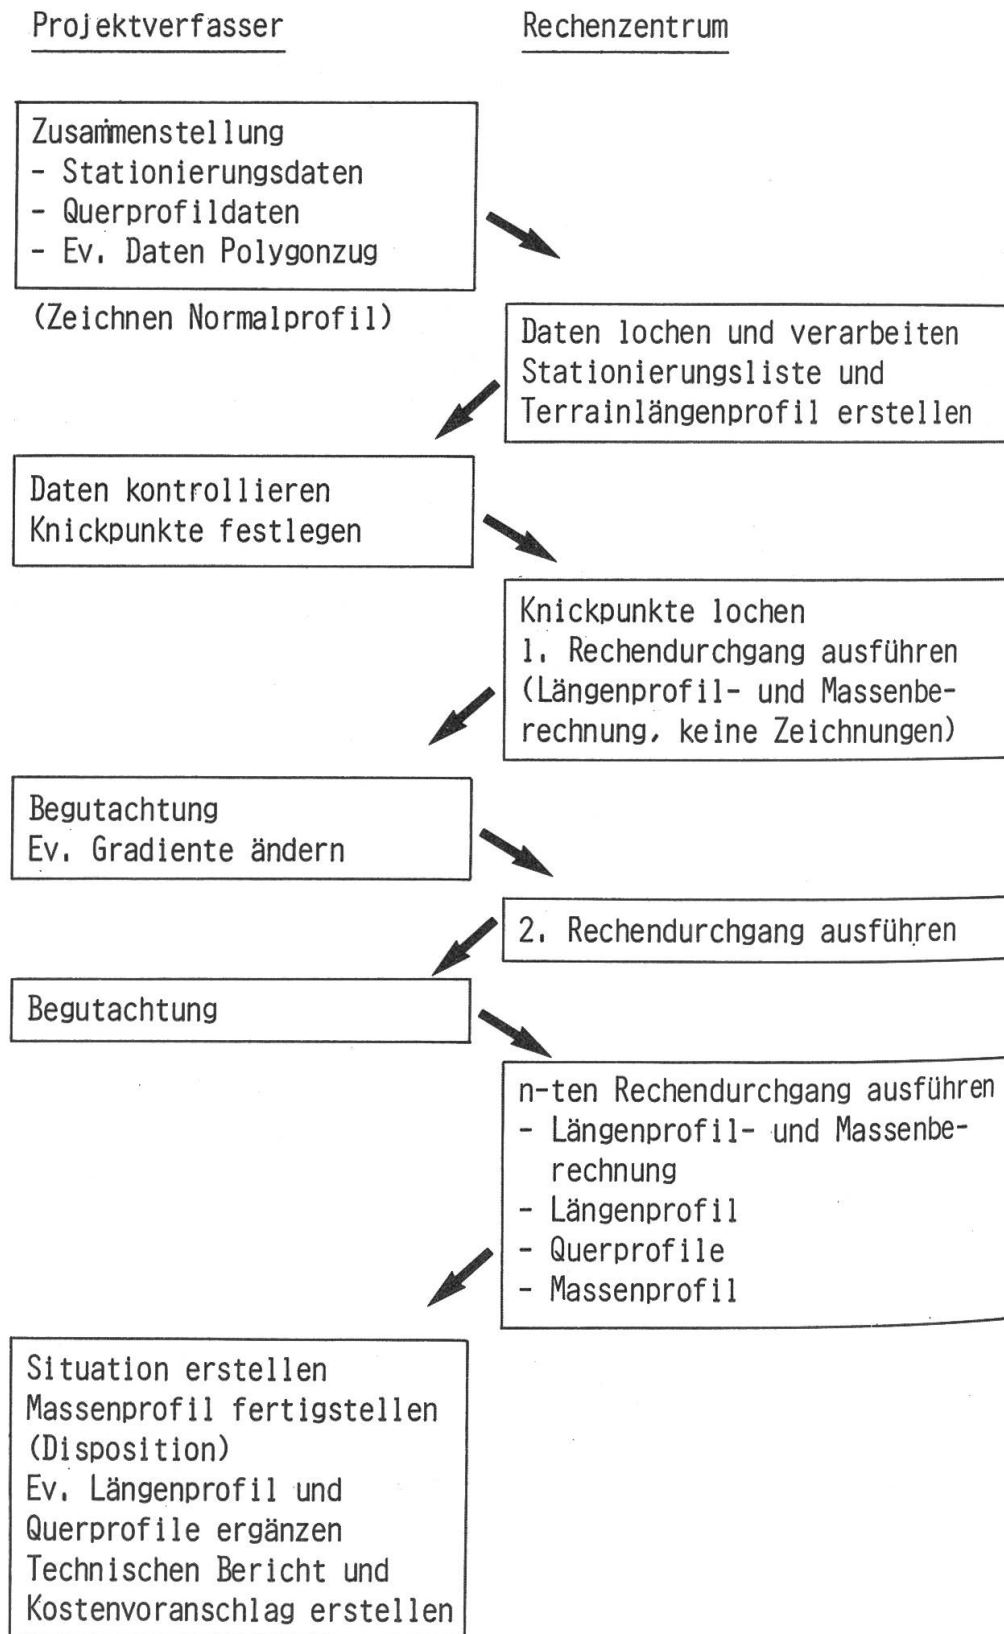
Projektverfasser

Rechenzentrum

Zusammenstellung
- Stationierungsdaten
- Querprofildaten
- Ev. Daten Polygonzug

(Zeichnen Normalprofil)

Daten lochen und verarbeiten
Stationierungsliste und
Terrainlängenprofil erstellen

Daten kontrollieren
Knickpunkte festlegen

Knickpunkte lochen
1. Rechendurchgang ausführen
(Längenprofil- und Massenberechnung, keine Zeichnungen)

Begutachtung
Ev. Gradiente ändern

2. Rechendurchgang ausführen

Begutachtung

n-ten Rechendurchgang ausführen
- Längenprofil- und Massenberechnung
- Längenprofil
- Querprofile
- Massenprofil

Situation erstellen
Massenprofil fertigstellen
(Disposition)
Ev. Längenprofil und
Querprofile ergänzen
Technischen Bericht und
Kostenvoranschlag erstellen